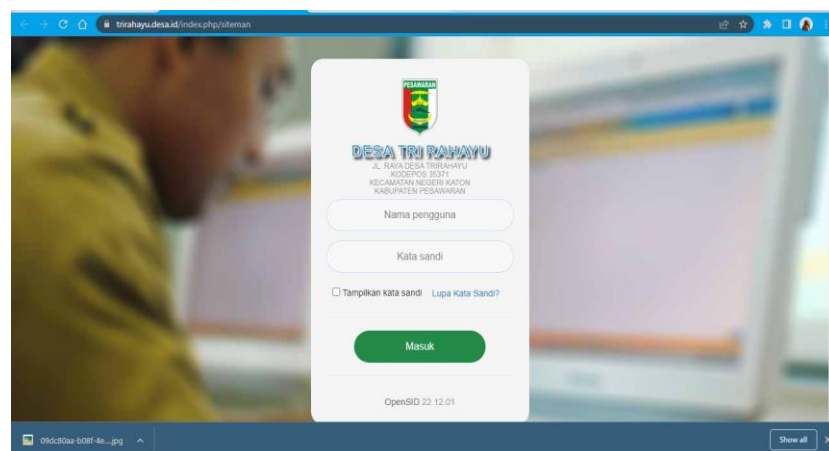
trirahayu.desa.id/index.php/siteman

PESAWARAN

DESA TRI RAHAYU
JL. RAYA DESA TRIRAHAYU
KODEPOS 35371
KECAMATAN NEGERI KATON
KABUPATEN PESAWARAN

Nama pengguna

Kata sandi

Tampilkan kata sandi Lupa Kata Sandi?

Masuk

OpenSID 22.12.01

09dc80aa-b08f-4e....jpg

Show all